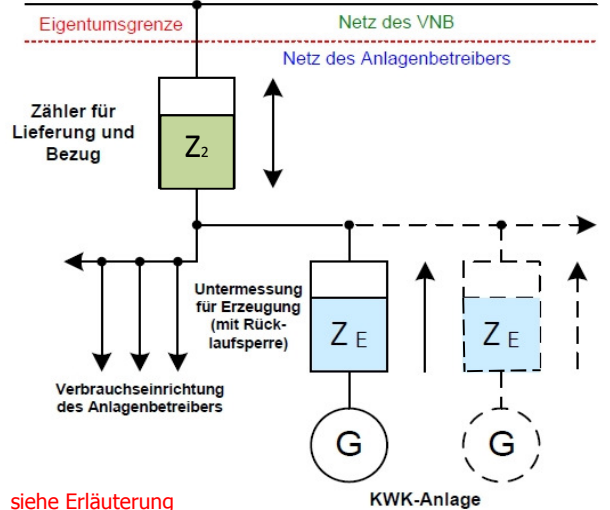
Eigentumsgrenze

Netz des VNB

Netz des Anlagenbetreibers

Zähler für Lieferung und Bezug

$Z_2$

Untermessung für Erzeugung (mit Rücklaufsperre)

$Z_E$

$Z_E$

Verbrauchseinrichtung des Anlagenbetreibers

G

G

siehe Erläuterung

KWK-Anlage